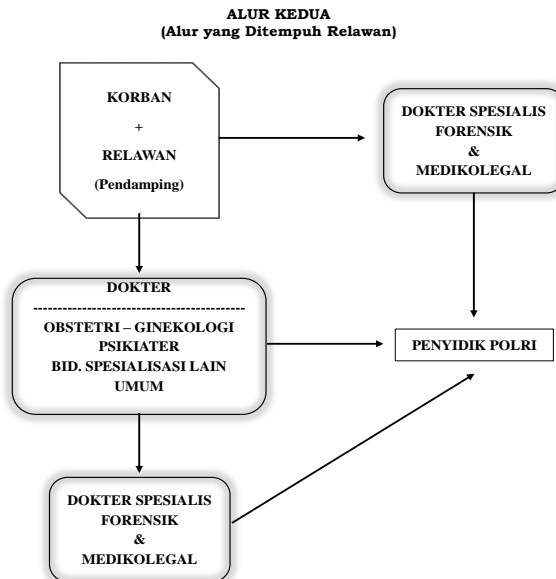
ALUR KEDUA
(Alur yang Ditempuh Relawan)

KORBAN
+
RELAWAN
(Pendamping)

DOKTER SPESIALIS
FORENSIK
&
MEDIKOLEGAL

DOKTER
------------------------------------------
OBSTETRI – GINEKOLOGI
PSIKIATER
BID. SPESIALISASI LAIN
UMUM

PENYIDIK POLRI

DOKTER SPESIALIS
FORENSIK
&
MEDIKOLEGAL